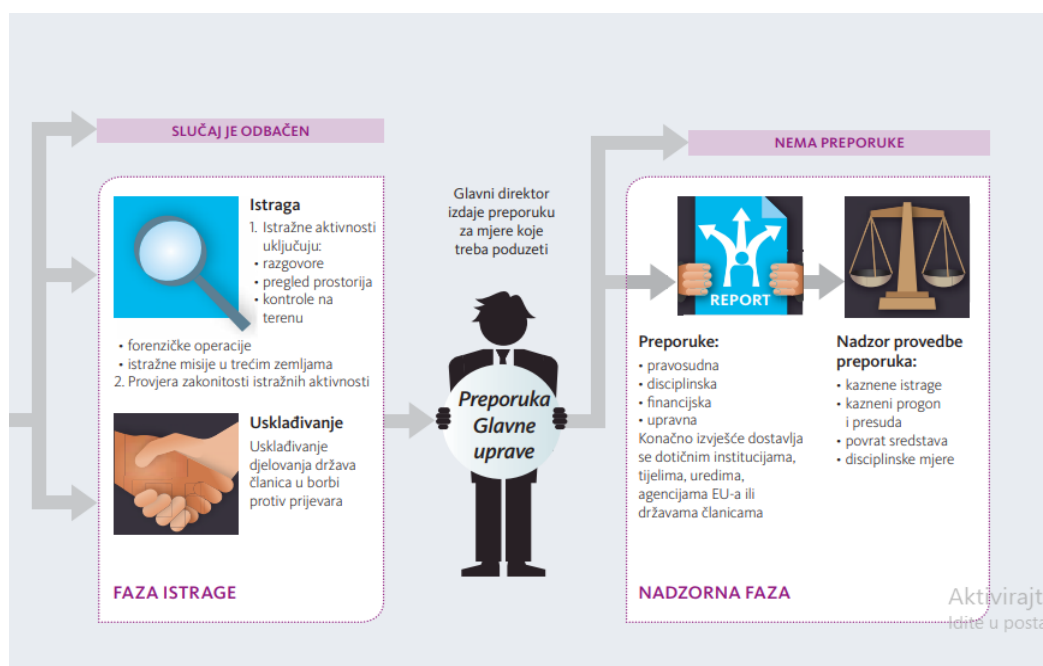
SLUČAJ JE ODBAČEN

Istraga
1. Istražne aktivnosti uključuju:
• razgovore
• pregled prostorija
• kontrole na terenu
• forenzičke operacije
• istražne misije u trećim zemljama
2. Provjera zakonitosti istražnih aktivnosti

Usklađivanje
Usklađivanje djelovanja država članica u borbi protiv prijevara

FAZA ISTRAGE

Glavni direktor izdaje preporuku za mjere koje treba poduzeti

Preporuka Glavne uprave

NEMA PREPORUKE

REPORT

Preporuke:
• pravosudna
• disciplinska
• financijska
• upravna
Konačno izvješće dostavlja se dotičnim institucijama, tijelima, uredima, agencijama EU-a ili državama članicama

Nadzor provedbe preporuka:
• kaznene istrage
• kazneni progon i presuda
• povrat sredstava
• disciplinske mjere

NADZORNA FAZA

Aktivirajt
Idite u posta